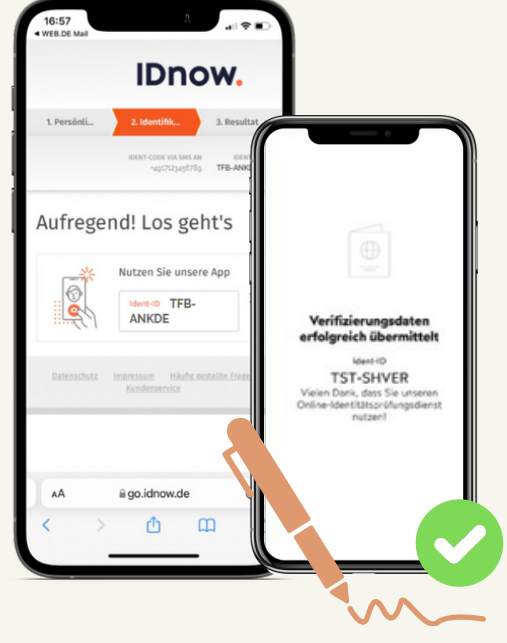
16:57
◂ WEB.DE Mail

IDnow.

1. Persönli... 2. Identifik... 3. Resultat

IDENT-CODE VIA SMS AN
+4917123456789

IDENT
TFB-ANKD

Aufregend! Los geht's

Nutzen Sie unsere App

Ident-ID TFB-ANKDE

Datenschutz Impressum Häufig gestellte Fragen
Kundenservice

AA go.idnow.de

Verifizierungsdaten erfolgreich übermittelt

Ident-ID
TST-SHVER

Vielen Dank, dass Sie unseren Online-Identitätsprüfungsdienst nutzen!